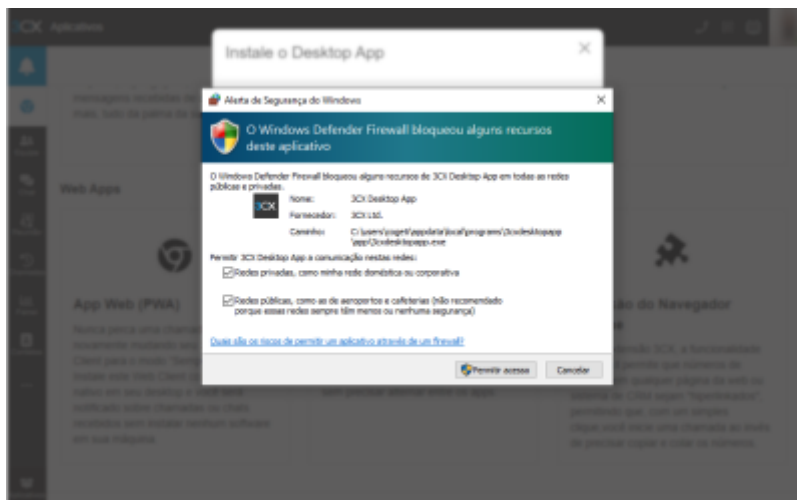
3CX Aplicativos

Instale o Desktop App

mensagens recebidas de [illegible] mas, sem da parte de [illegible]

Web Apps

App Web (PWA)

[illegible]

ão do Navegador

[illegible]

Alerta de Segurança do Windows

O Windows Defender Firewall bloqueou alguns recursos deste aplicativo

O Windows Defender Firewall bloqueou alguns recursos de 3CX Desktop App em todas as redes públicas e privadas.

Nome: 3CX Desktop App
Fornecedor: 3CX Ltd.
Caminho: C:\users\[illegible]\appdata\local\programs\3cxdesktopapp\app\3cxdesktopapp.exe

Permitir 3CX Desktop App a comunicação nestas redes:

Redes privadas, como minha rede doméstica ou corporativa

Redes públicas, como as de aeroportos e cafeterias (não recomendado porque essas redes sempre têm menos ou nenhuma segurança)

Quais são os riscos de permitir um aplicativo através de um firewall?

Permitir acesso
Cancelar